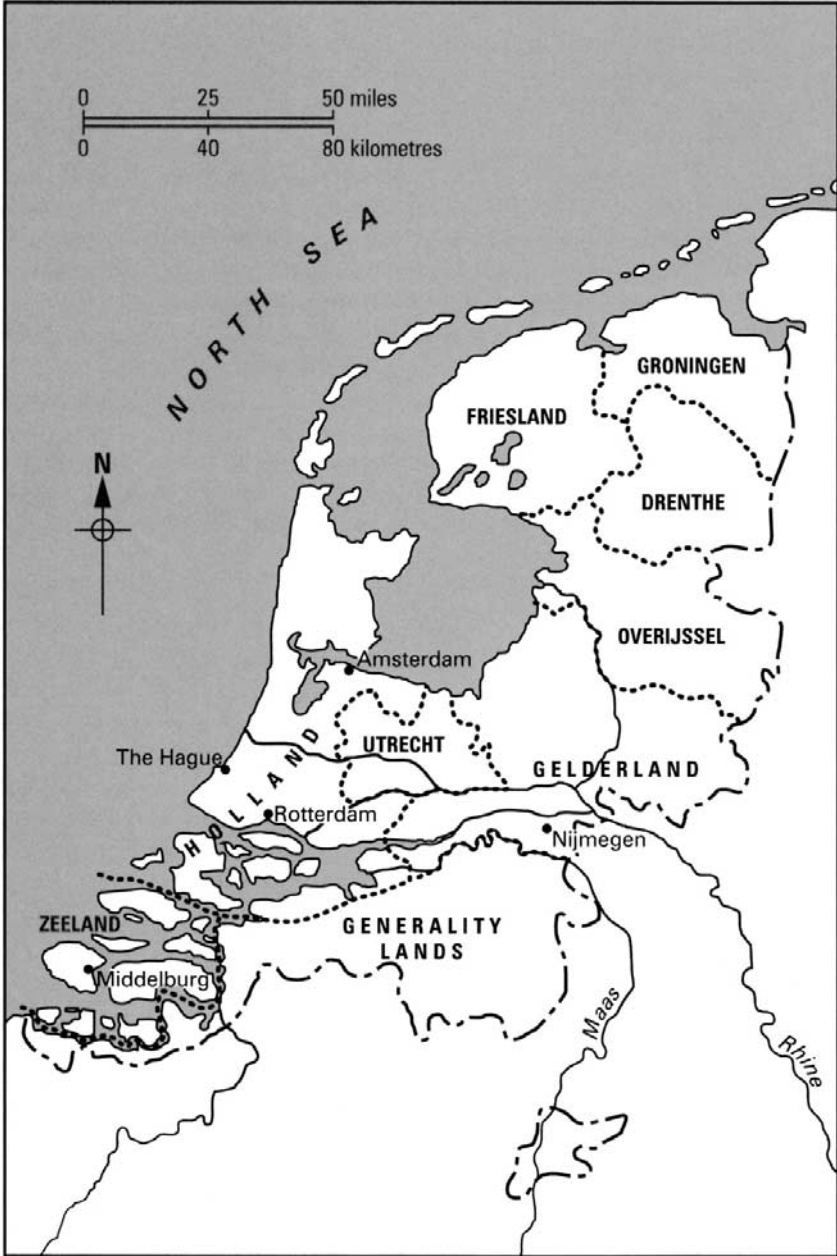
0 25 50 miles
0 40 80 kilometres

NORTH SEA

N

GRONINGEN

FRIESLAND

DRENTHE

OVERIJSSEL

Amsterdam

HOLLAND

UTRECHT

The Hague

GELDERLAND

Rotterdam

Nijmegen

ZEELAND

GENERALITY LANDS

Middelburg

Maas

Rhine